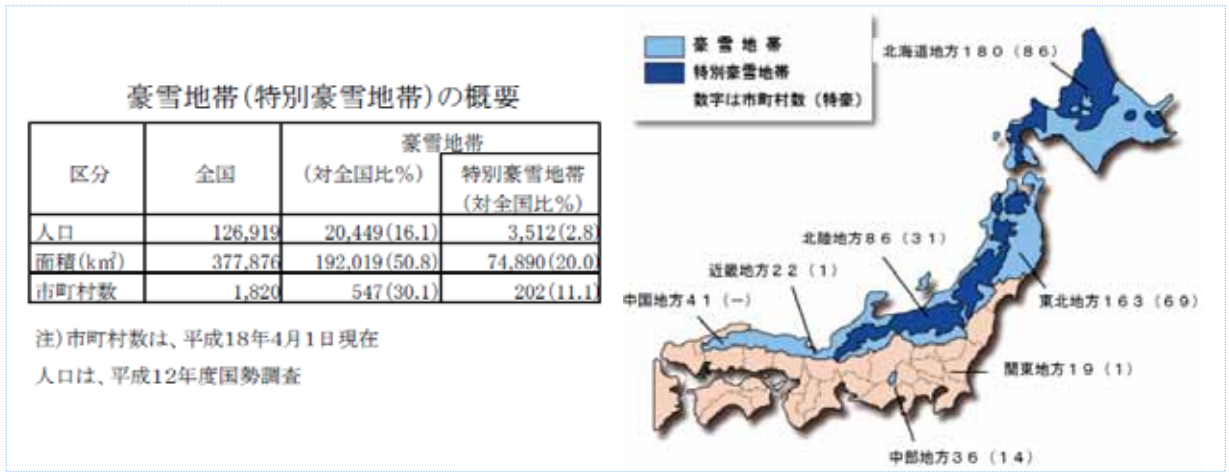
豪雪地帯(特別豪雪地帯)の概要

| 区分 | 全国 | 豪雪地帯 (対全国比%) | 特別豪雪地帯 (対全国比%) |
|---|---|---|---|
| 人口 | 126,919 | 20,449(16.1) | 3,512(2.8) |
| 面積(km²) | 377,876 | 192,019(50.8) | 74,890(20.0) |
| 市町村数 | 1,820 | 547(30.1) | 202(11.1) |

注)市町村数は、平成18年4月1日現在
人口は、平成12年度国勢調査

豪雪地帯
特別豪雪地帯
数字は市町村数(特豪)

北海道地方180(86)
北陸地方86(31)
近畿地方22(1)
中国地方41(−)
東北地方163(69)
関東地方19(1)
中部地方36(14)